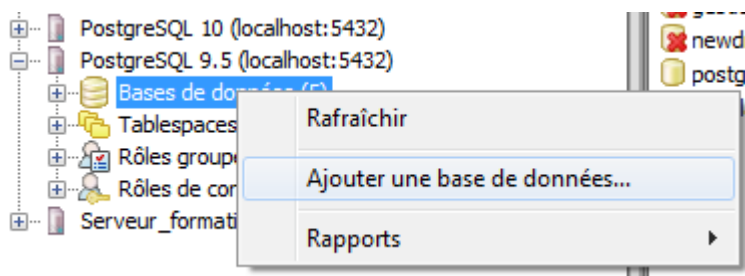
PostgreSQL 10 (localhost:5432)
PostgreSQL 9.5 (localhost:5432)
Bases de données (5)
Tablespaces
Rôles groupe
Rôles de con
Serveur_formati

newd
postg

Rafraîchir
Ajouter une base de données...
Rapports